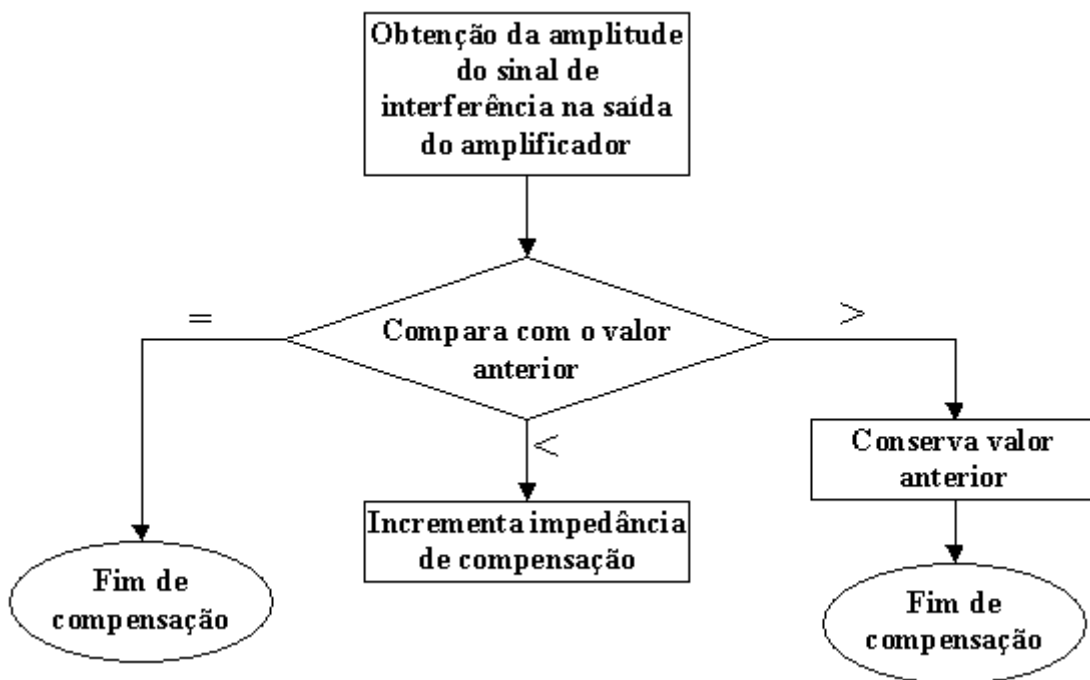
Obtenção da amplitude do sinal de interferência na saída do amplificador

Compara com o valor anterior

=

>

<

Conserva valor anterior

Incrementa impedância de compensação

Fim de compensação

Fim de compensação